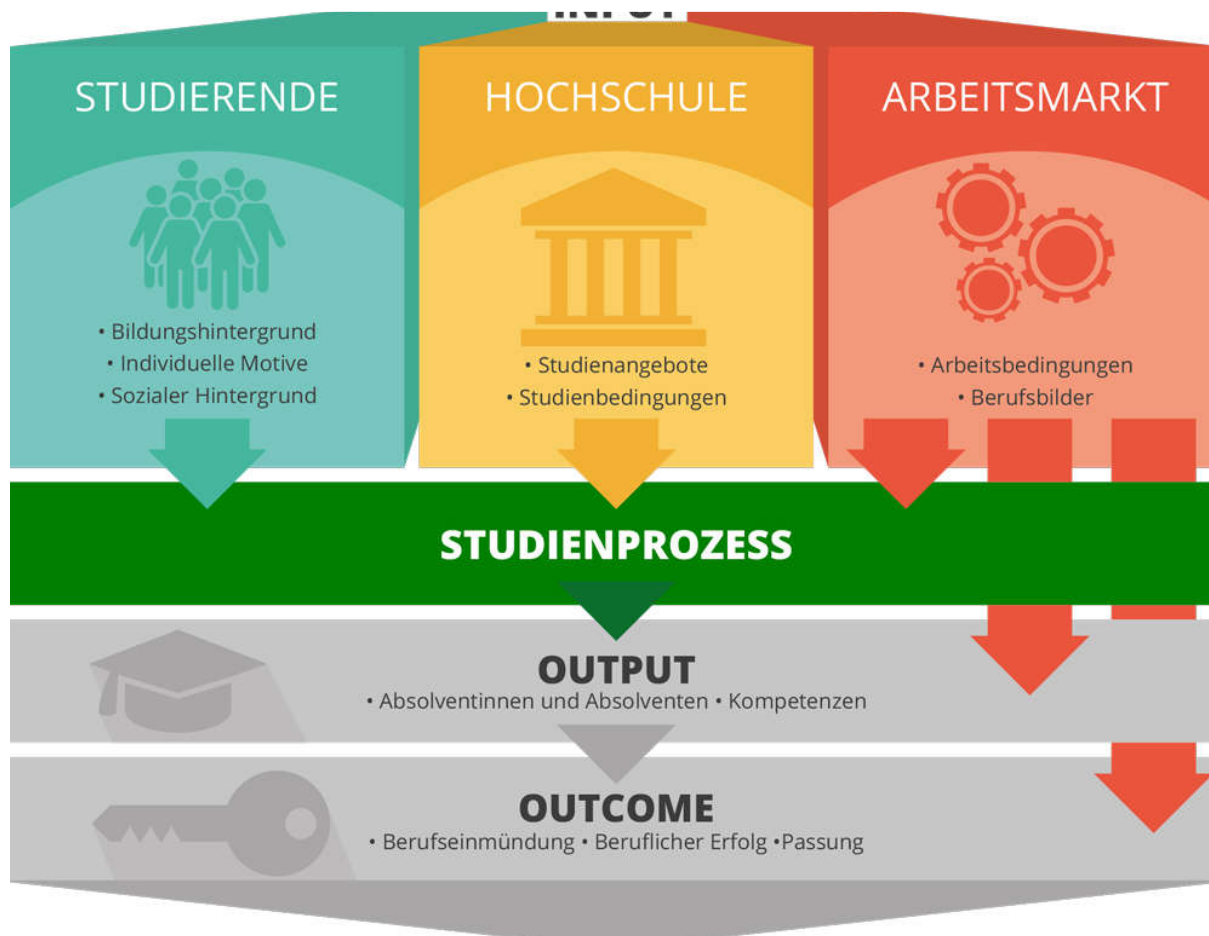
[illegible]

STUDIERENDE

• Bildungshintergrund
• Individuelle Motive
• Sozialer Hintergrund

HOCHSCHULE

• Studienangebote
• Studienbedingungen

ARBEITSMARKT

• Arbeitsbedingungen
• Berufsbilder

STUDIENPROZESS

OUTPUT
• Absolventinnen und Absolventen • Kompetenzen

OUTCOME
• Berufseinmündung • Beruflicher Erfolg •Passung